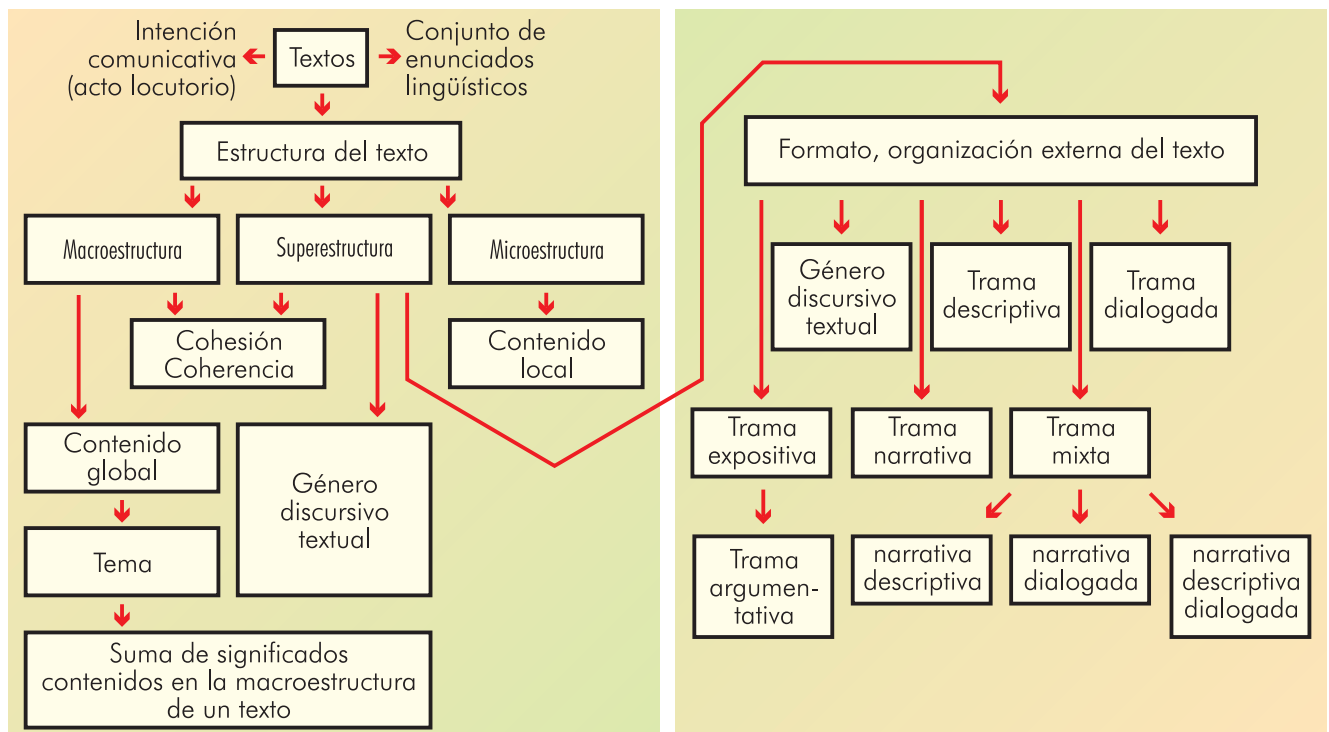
Intención comunicativa (acto locutorio)

Textos

Conjunto de enunciados lingüísticos

Estructura del texto

Macroestructura

Superestructura

Microestructura

Cohesión
Coherencia

Contenido local

Contenido global

Género discursivo textual

Tema

Suma de significados contenidos en la macroestructura de un texto

Formato, organización externa del texto

Género discursivo textual

Trama descriptiva

Trama dialogada

Trama expositiva

Trama narrativa

Trama mixta

Trama argumentativa

narrativa descriptiva

narrativa dialogada

narrativa descriptiva dialogada